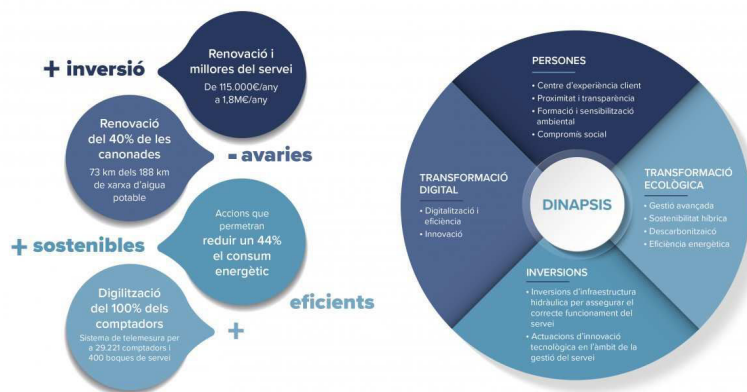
+ inversió

Renovació i millores del servei
De 115.000€/any a 1,8M€/any

Renovació del 40% de les canonades
73 km dels 188 km de xarxa d'aigua potable

- avaries

+ sostenibles

Accions que permetran reduir un 44% el consum energètic

Digilització del 100% dels comptadors
Sistema de telemesura per a 29.221 comptadors i 400 boques de servei

+ eficients

PERSONES
• Centre d'experiència client
• Proximitat i transparència
• Formació i sensibilització ambiental
• Compromís social

TRANSFORMACIÓ DIGITAL
• Digitalització i eficiència
• Innovació

DINAPSIS

TRANSFORMACIÓ ECOLÒGICA
• Gestió avançada
• Sostenibilitat híbrida
• Descarbonització
• Eficiència energètica

INVERSIONS
• Inversions d'infraestructura hidràulica per assegurar el correcte funcionament del servei
• Actuacions d'innovació tecnològica en l'àmbit de la gestió del servei